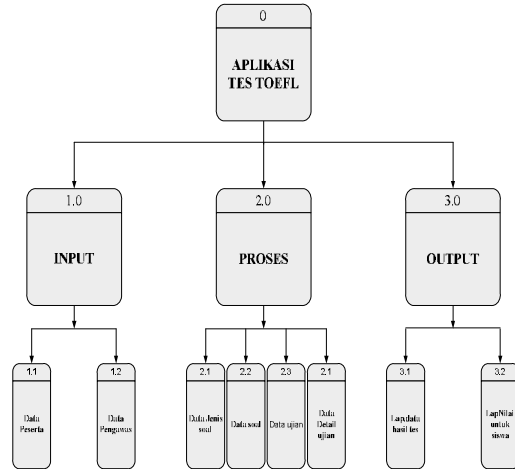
0

APLIKASI TES TOEFL

1.0

INPUT

2.0

PROSES

3.0

OUTPUT

1.1

Data Peserta

1.2

Data Pengurus

2.1

Data Jenis soal

2.2

Data soal

2.3

Data ujian

2.1

Data Detail ujian

3.1

Lap data hasil tes

3.2

Lap Nilai untuk siswa